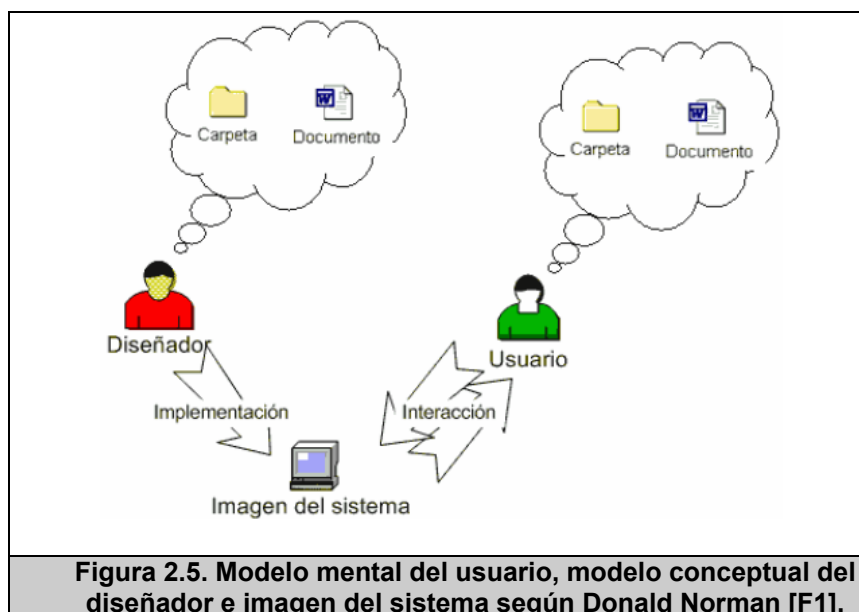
Carpeta
Documento

Carpeta
Documento

Diseñador

Usuario

Implementación

Interacción

Imagen del sistema

**Figura 2.5. Modelo mental del usuario, modelo conceptual del diseñador e imagen del sistema según Donald Norman [F1].**